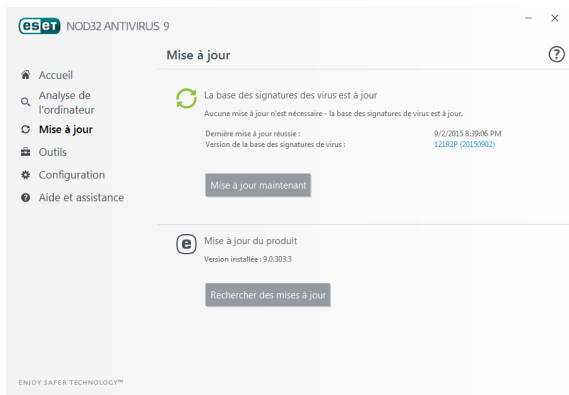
eset NOD32 ANTIVIRUS 9

Mise à jour

?

Accueil
Analyse de l'ordinateur
Mise à jour
Outils
Configuration
Aide et assistance

La base des signatures des virus est à jour

Aucune mise à jour n'est nécessaire - la base des signatures de virus est à jour.

| | |
|---|---|
| Dernière mise à jour réussie : | 9/2/2015 8:39:06 PM |
| Version de la base des signatures de virus : | 12192P (20150902) |

Mise à jour maintenant

Mise à jour du produit

Version installée : 9.0.303.3

Rechercher des mises à jour

ENJOY SAFER TECHNOLOGY™